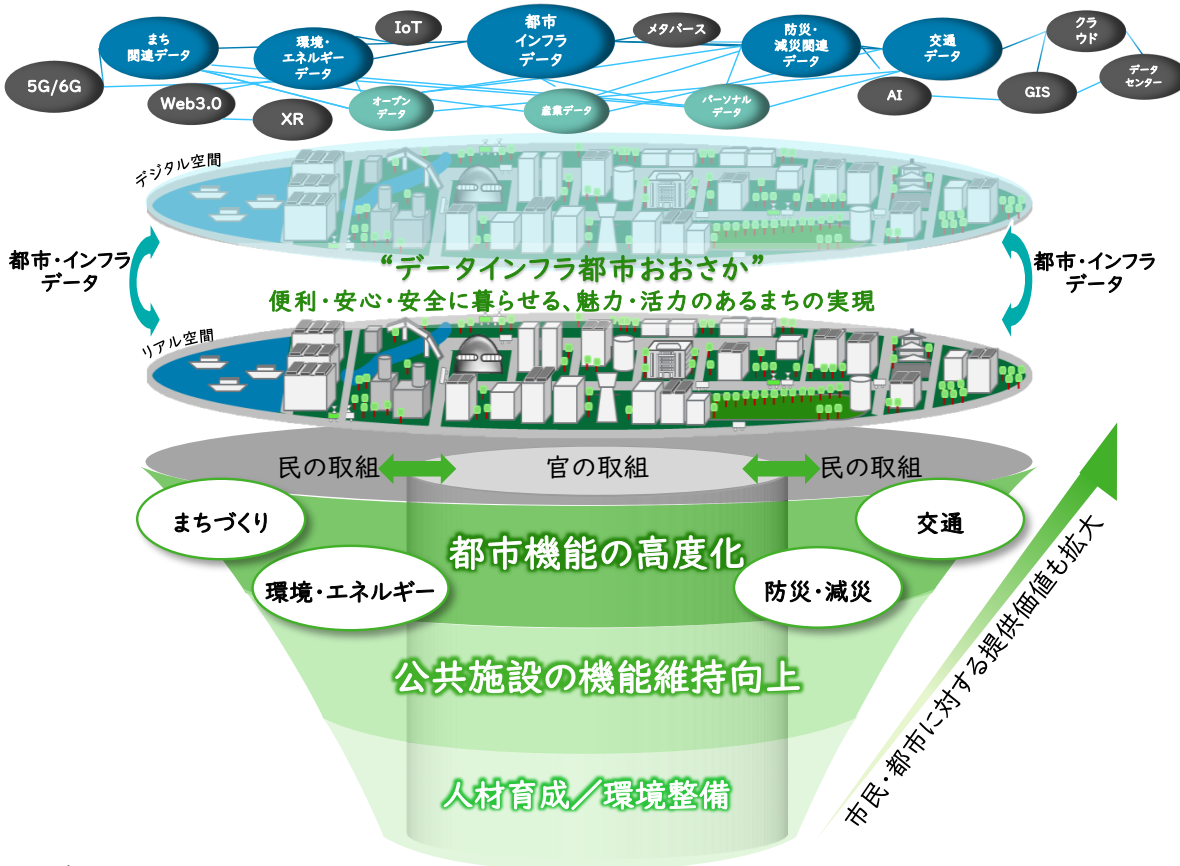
まち関連データ

環境・エネルギーデータ

IoT

都市インフラデータ

メタバース

防災・減災関連データ

交通データ

クラウド

5G/6G

Web3.0

XR

オープンデータ

産業データ

パーソナルデータ

AI

GIS

データセンター

デジタル空間

都市・インフラデータ

"データインフラ都市おおさか"

便利・安心・安全に暮らせる、魅力・活力のあるまちの実現

都市・インフラデータ

リアル空間

民の取組

官の取組

民の取組

まちづくり

交通

都市機能の高度化

環境・エネルギー

防災・減災

公共施設の機能維持向上

人材育成／環境整備

市民・都市に対する提供価値も拡大